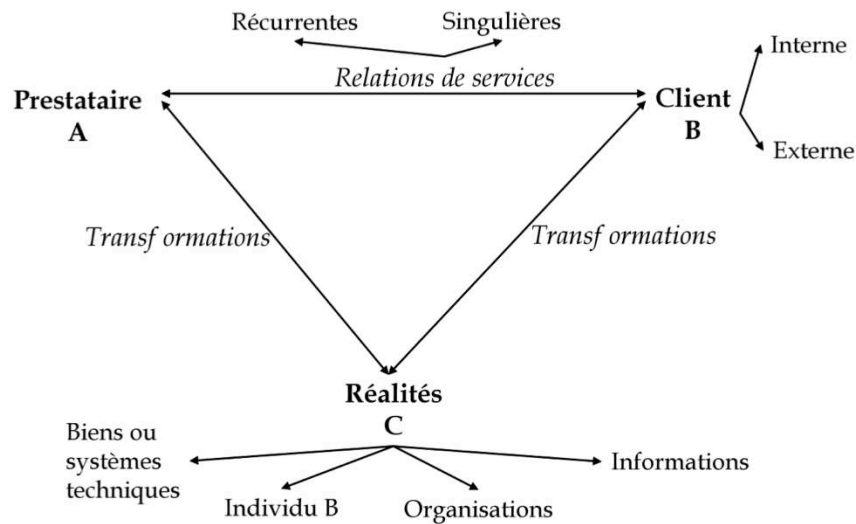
Récurrentes Singulières

Relations de services

Prestataire
A

Client
B

Interne

Externe

Transf ormations

Transf ormations

Réalités
C

Biens ou systèmes techniques

Individu B

Organisations

Informations